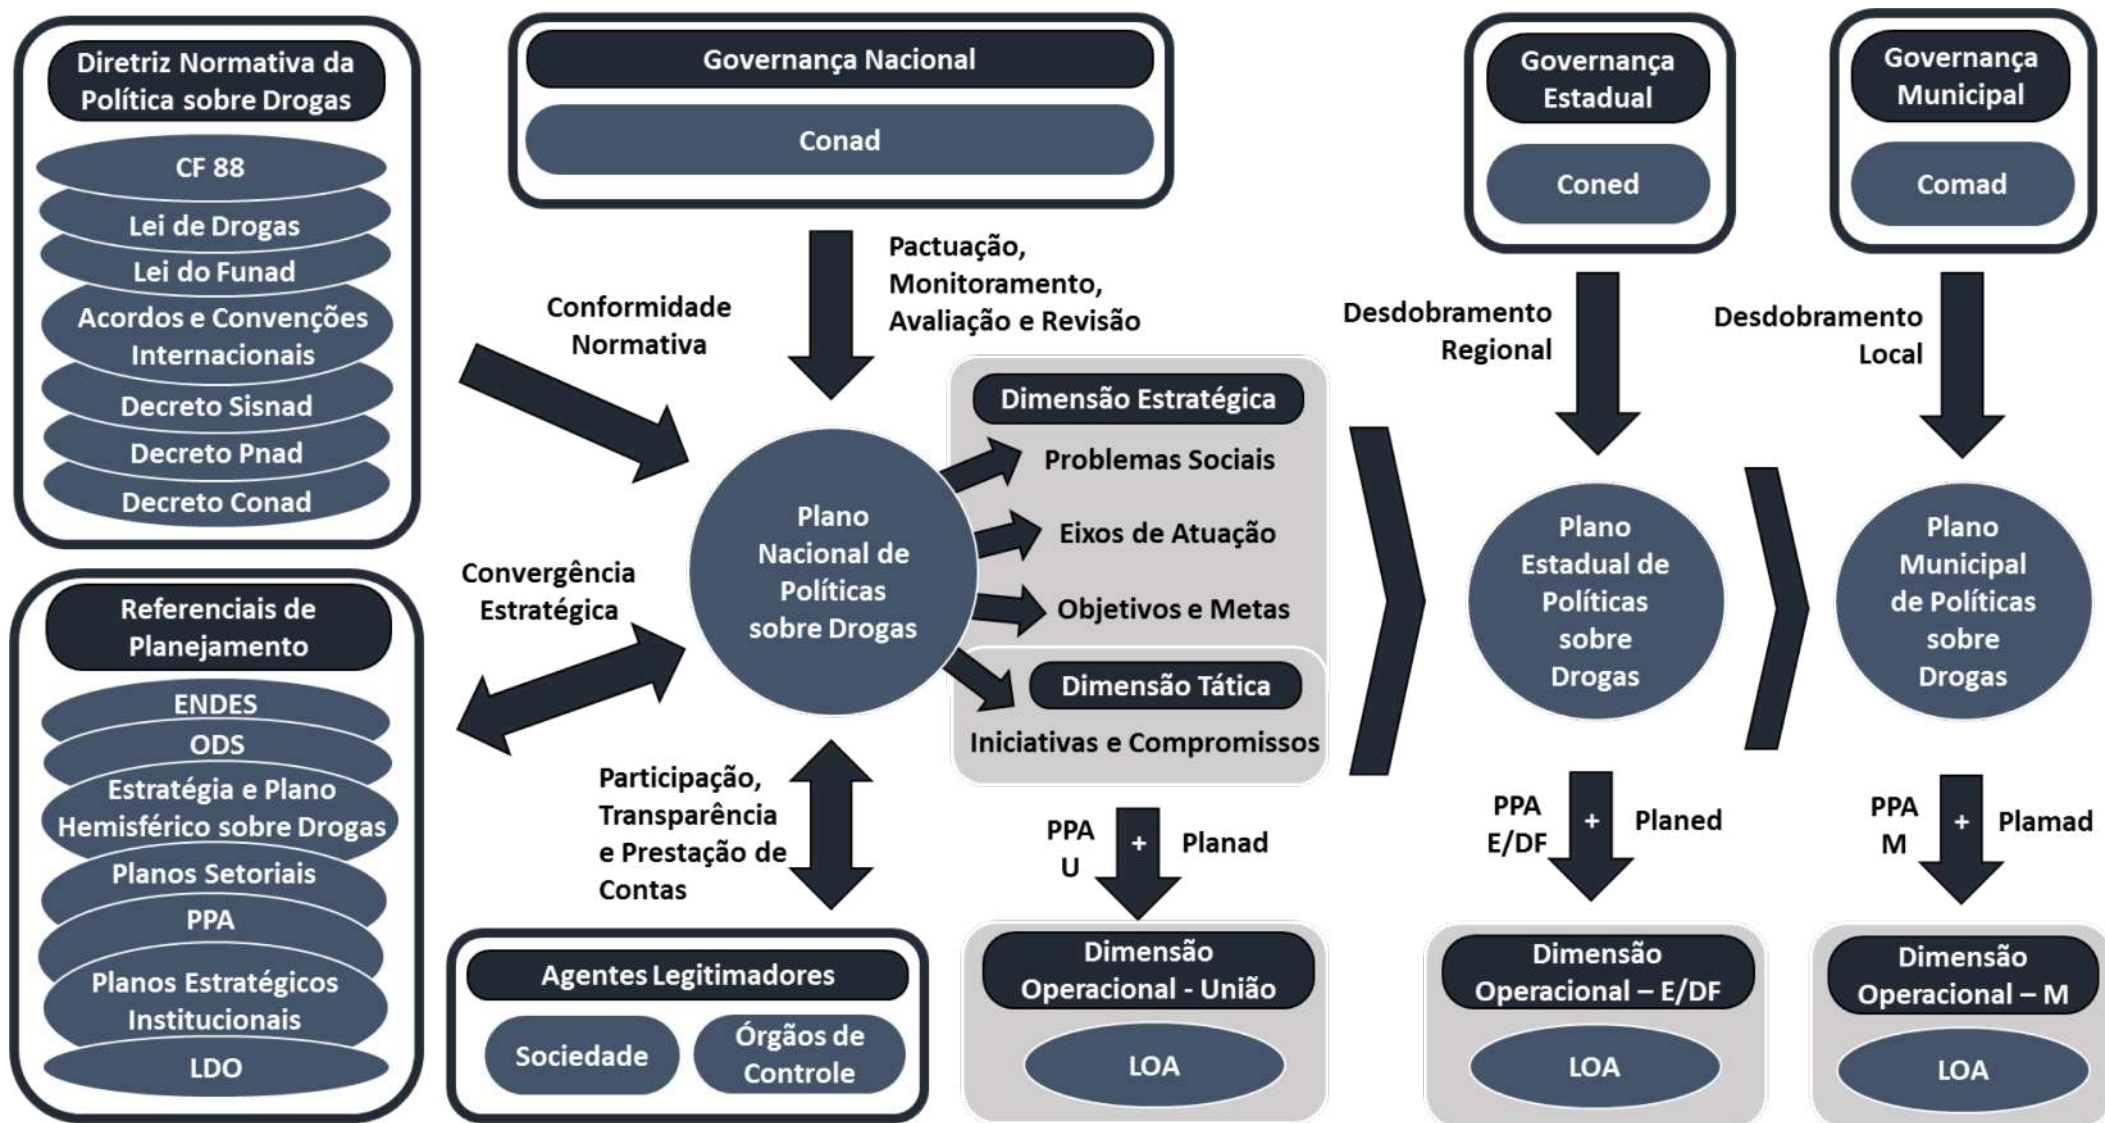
Diretriz Normativa da Política sobre Drogas

CF 88

Lei de Drogas

Lei do Funad

Acordos e Convenções Internacionais

Decreto Sisnad

Decreto Pnad

Decreto Conad

Governança Nacional

Conad

Pactuação, Monitoramento, Avaliação e Revisão

Conformidade Normativa

Governança Estadual

Coned

Governança Municipal

Comad

Desdobramento Regional

Desdobramento Local

Dimensão Estratégica

Problemas Sociais

Eixos de Atuação

Objetivos e Metas

Dimensão Tática

Iniciativas e Compromissos

Plano Nacional de Políticas sobre Drogas

Plano Estadual de Políticas sobre Drogas

Plano Municipal de Políticas sobre Drogas

Convergência Estratégica

Referenciais de Planejamento

ENDES

ODS

Estratégia e Plano Hemisférico sobre Drogas

Planos Setoriais

PPA

Planos Estratégicos Institucionais

LDO

Participação, Transparência e Prestação de Contas

Agentes Legitimadores

Sociedade

Órgãos de Controle

PPA U + Planad

Dimensão Operacional - União

LOA

PPA E/DF + Planed

Dimensão Operacional – E/DF

LOA

PPA M + Plamad

Dimensão Operacional – M

LOA